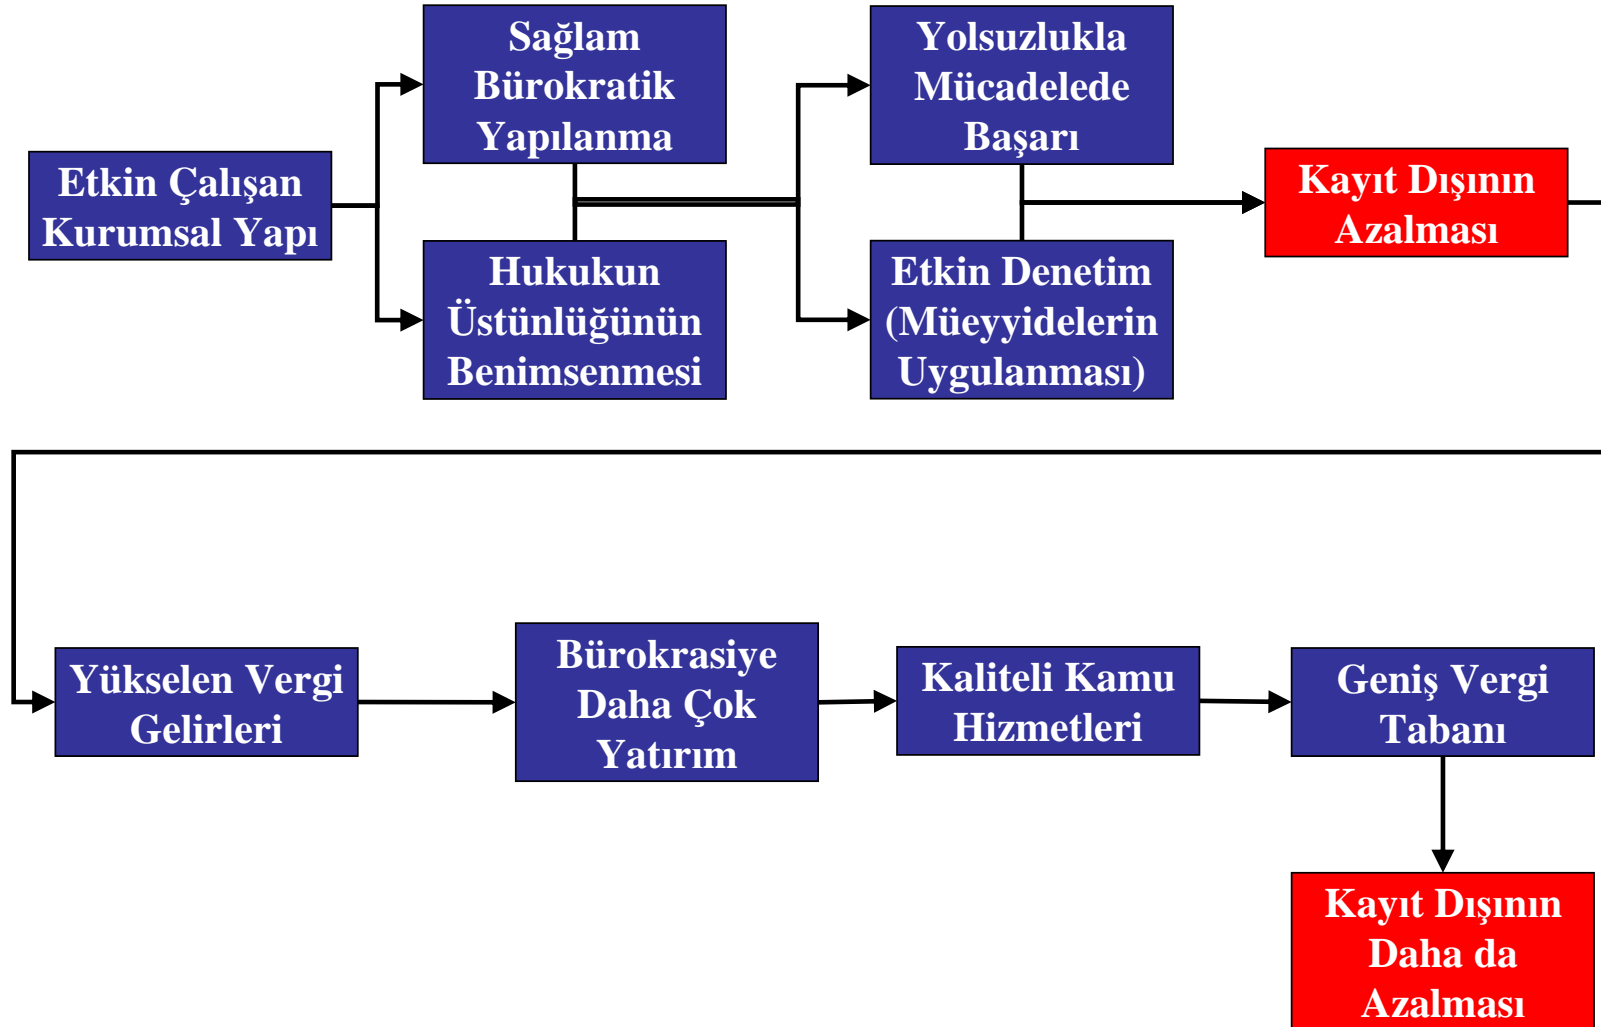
Etkin Çalışan Kurumsal Yapı

Sağlam Bürokratik Yapılanma

Hukukun Üstünlüğünün Benimsenmesi

Yolsuzlukla Mücadelede Başarı

Etkin Denetim (Müeyyidelerin Uygulanması)

Kayıt Dışının Azalması

Yükselen Vergi Gelirleri

Bürokrasiye Daha Çok Yatırım

Kaliteli Kamu Hizmetleri

Geniş Vergi Tabanı

Kayıt Dışının Daha da Azalması